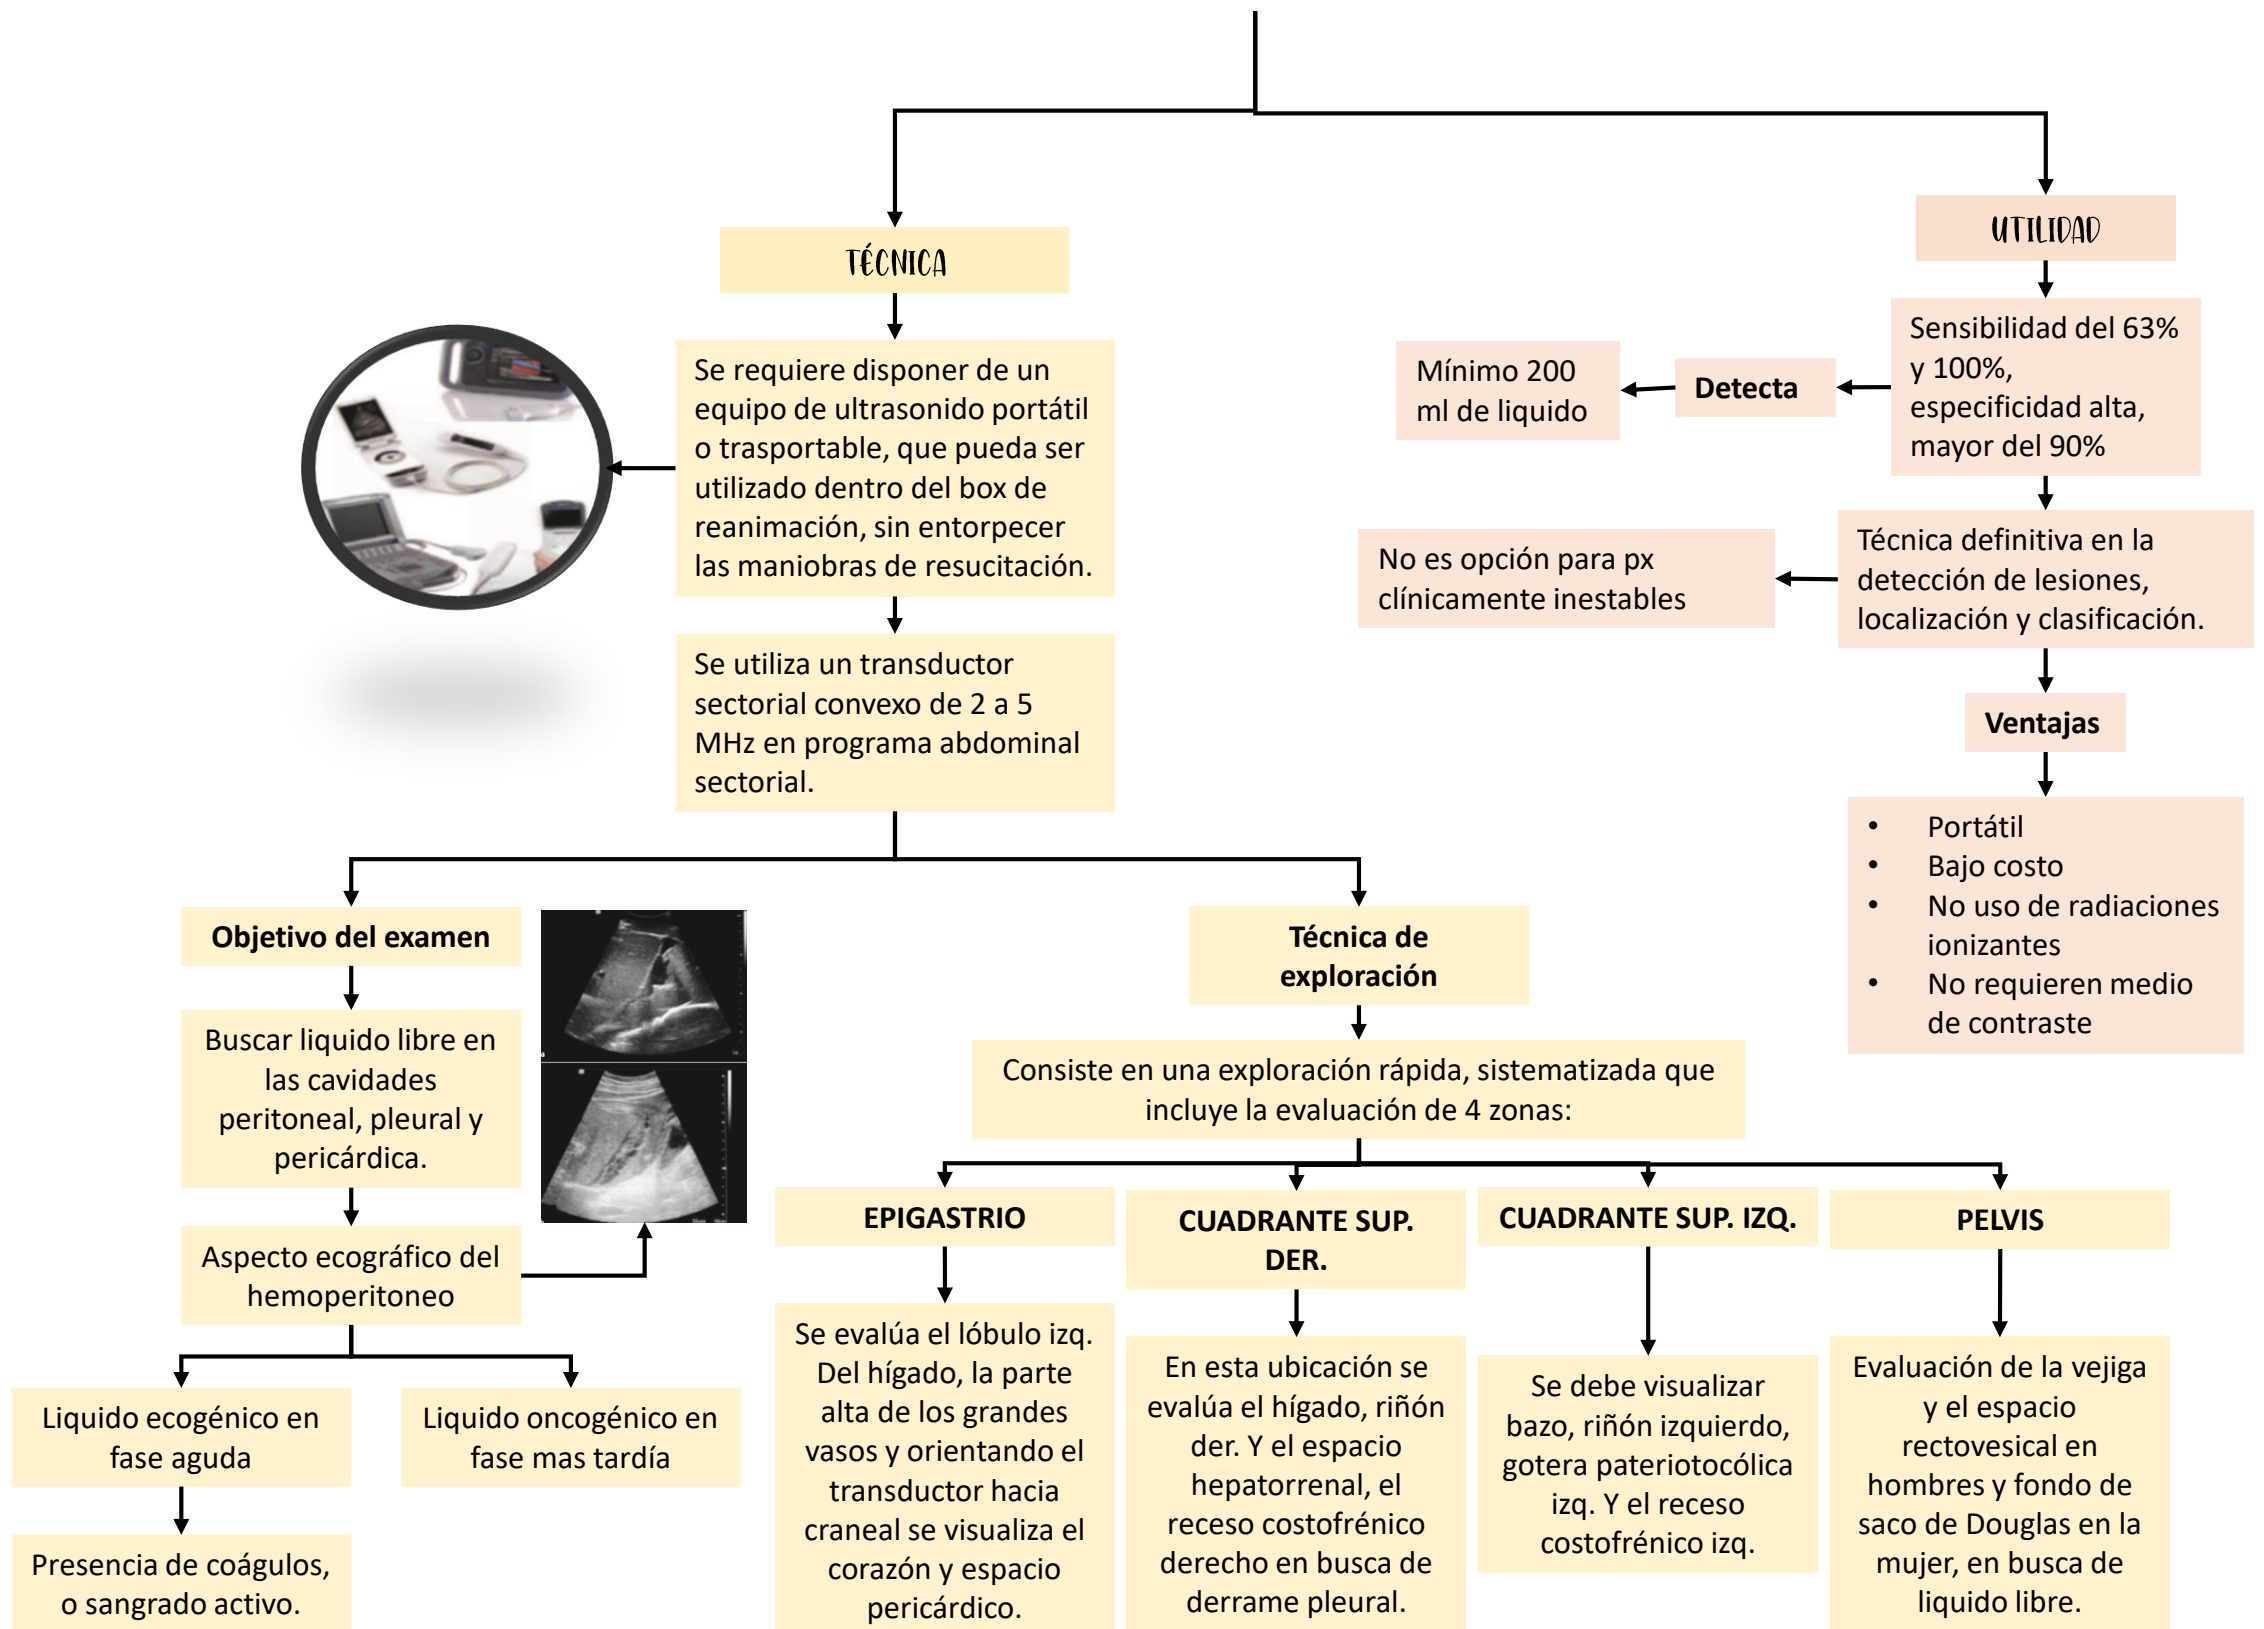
TÉCNICA

Se requiere disponer de un equipo de ultrasonido portátil o trasportable, que pueda ser utilizado dentro del box de reanimación, sin entorpecer las maniobras de resucitación.

Se utiliza un transductor sectorial convexo de 2 a 5 MHz en programa abdominal sectorial.

Objetivo del examen

Buscar liquido libre en las cavidades peritoneal, pleural y pericárdica.

Aspecto ecográfico del hemoperitoneo

Liquido ecogénico en fase aguda

Liquido oncogénico en fase mas tardía

Presencia de coágulos, o sangrado activo.

Técnica de exploración

Consiste en una exploración rápida, sistematizada que incluye la evaluación de 4 zonas:

EPIGASTRIO

Se evalúa el lóbulo izq. Del hígado, la parte alta de los grandes vasos y orientando el transductor hacia craneal se visualiza el corazón y espacio pericárdico.

CUADRANTE SUP. DER.

En esta ubicación se evalúa el hígado, riñón der. Y el espacio hepatorrenal, el receso costofrénico derecho en busca de derrame pleural.

CUADRANTE SUP. IZQ.

Se debe visualizar bazo, riñón izquierdo, gotera pateriotocólica izq. Y el receso costofrénico izq.

PELVIS

Evaluación de la vejiga y el espacio rectovesical en hombres y fondo de saco de Douglas en la mujer, en busca de liquido libre.

UTILIDAD

Sensibilidad del 63% y 100%, especificidad alta, mayor del 90%

Detecta

Mínimo 200 ml de liquido

Técnica definitiva en la detección de lesiones, localización y clasificación.

No es opción para px clínicamente inestables

Ventajas

• Portátil
• Bajo costo
• No uso de radiaciones ionizantes
• No requieren medio de contraste